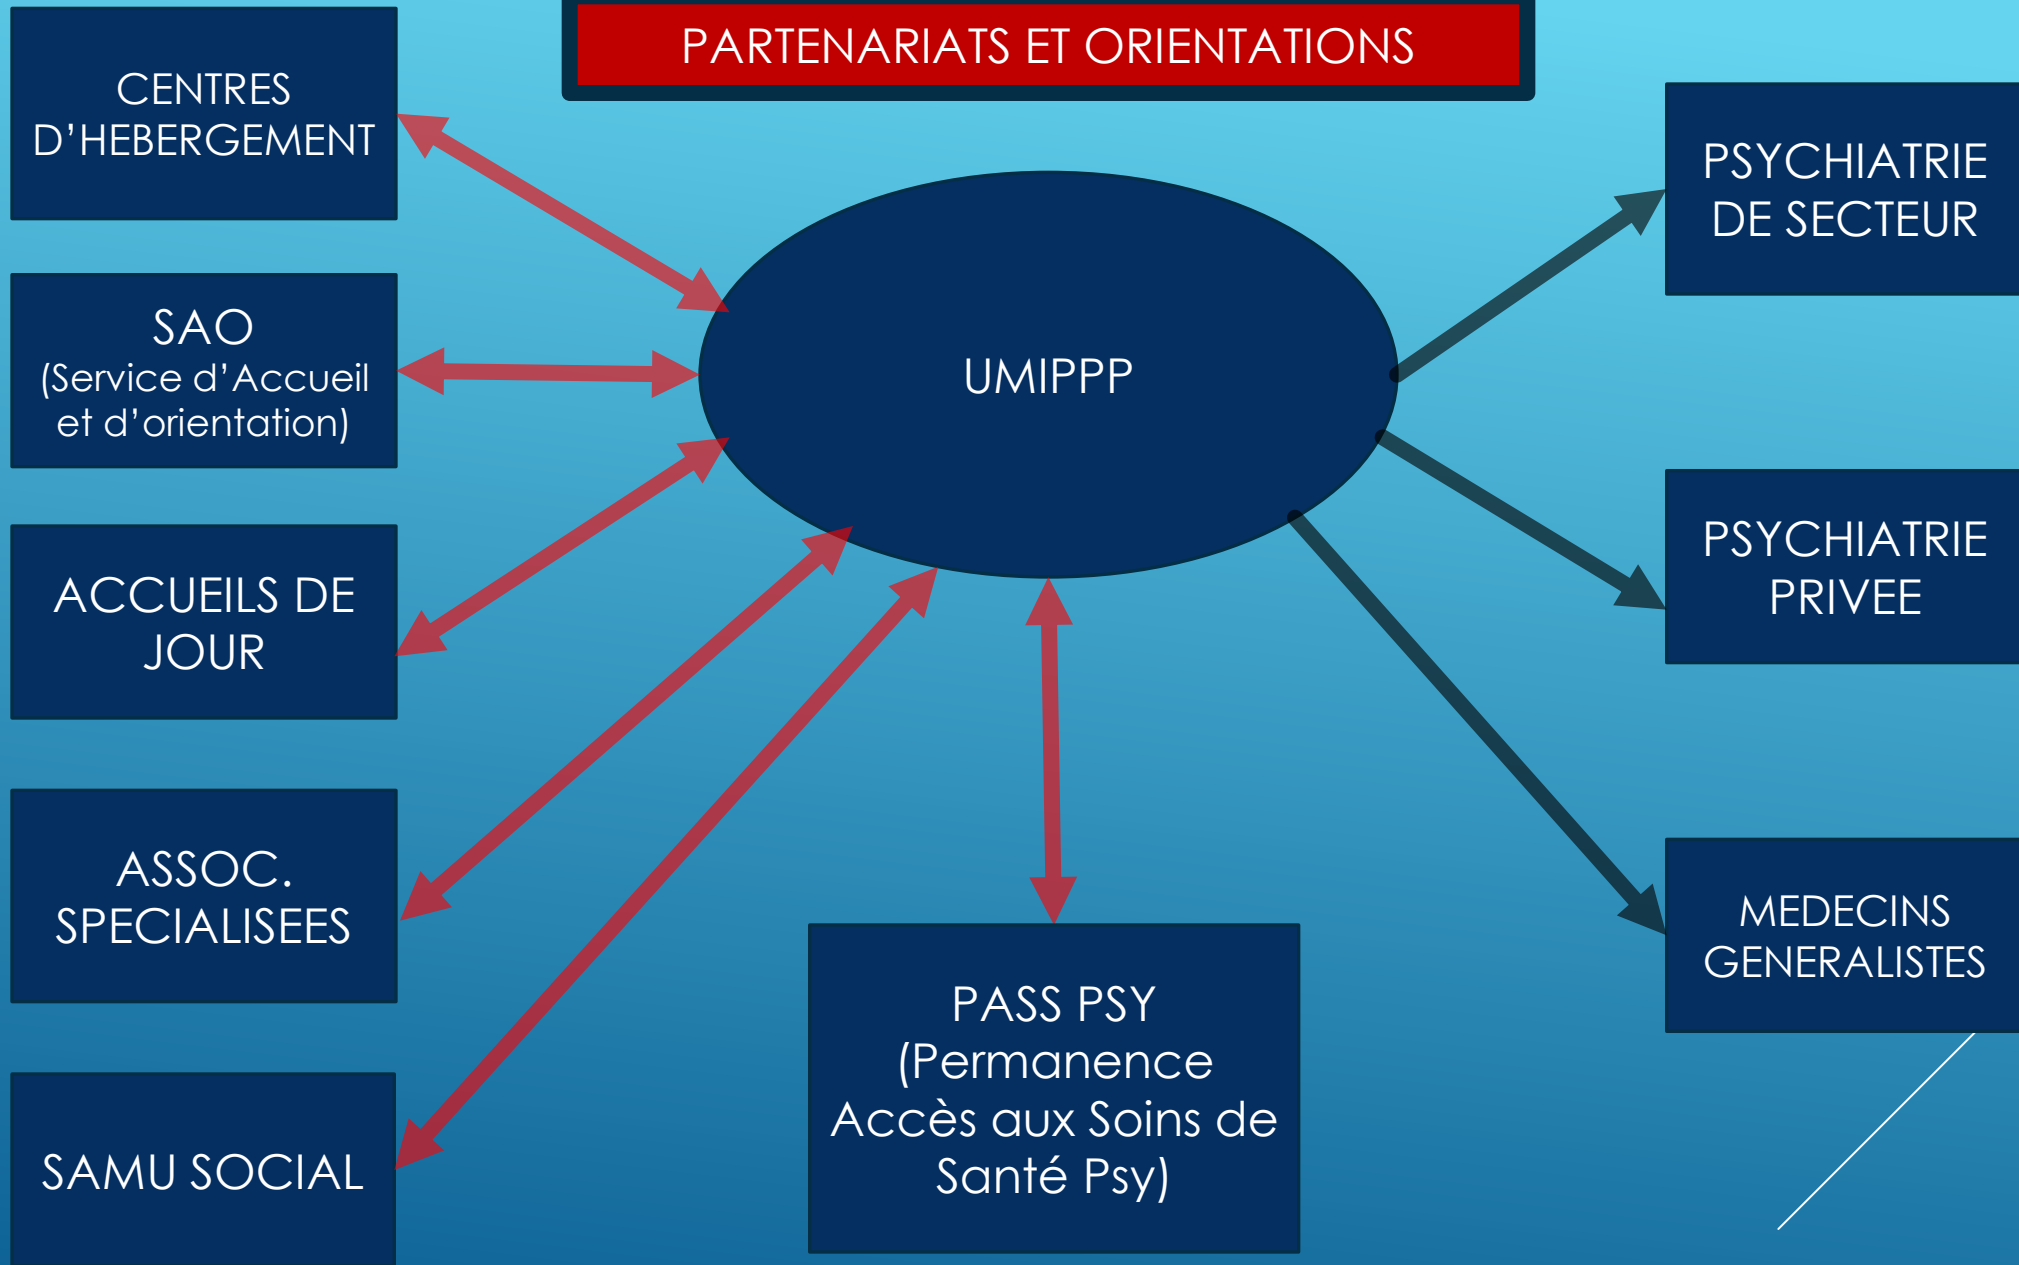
PARTENARIATS ET ORIENTATIONS

CENTRES D'HEBERGEMENT

SAO (Service d'Accueil et d'orientation)

ACCUEILS DE JOUR

ASSOC. SPECIALISEES

SAMU SOCIAL

UMIPPP

PASS PSY (Permanence Accès aux Soins de Santé Psy)

PSYCHIATRIE DE SECTEUR

PSYCHIATRIE PRIVEE

MEDECINS GENERALISTES